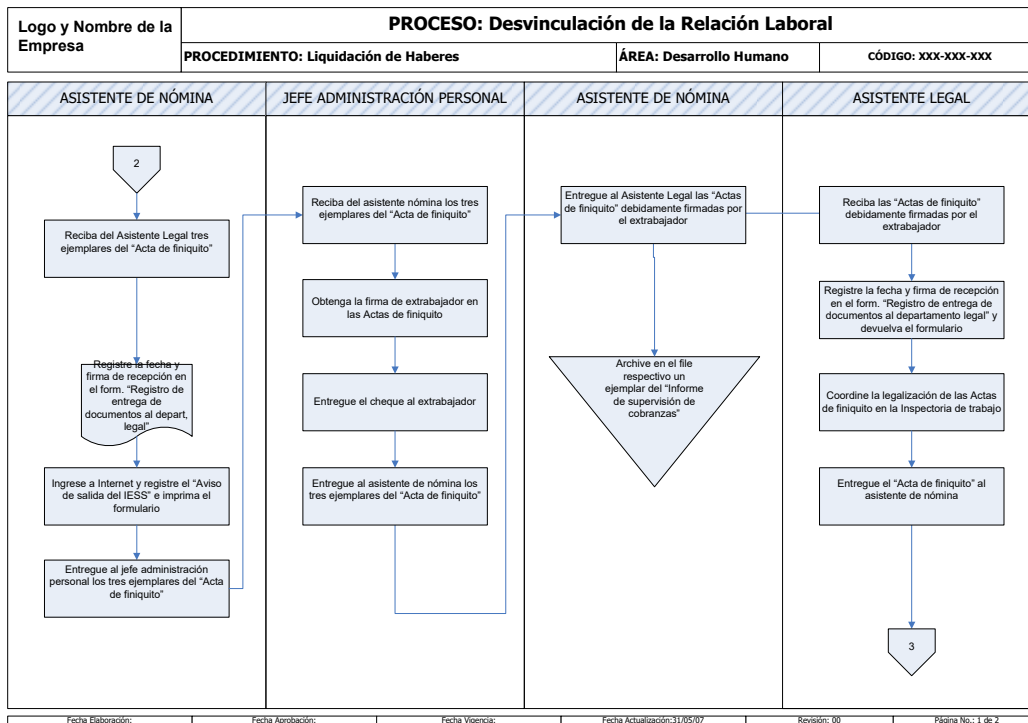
Logo y Nombre de la Empresa

PROCESO: Desvinculación de la Relación Laboral

PROCEDIMIENTO: Liquidación de Haberes

ÁREA: Desarrollo Humano

CÓDIGO: XXX-XXX-XXX

ASISTENTE DE NÓMINA

JEFE ADMINISTRACIÓN PERSONAL

ASISTENTE DE NÓMINA

ASISTENTE LEGAL

2

Reciba del Asistente Legal tres ejemplares del "Acta de finiquito"

Registre la fecha y firma de recepción en el form. "Registro de entrega de documentos al depart, legal"

Ingrese a Internet y registre el "Aviso de salida del IESS" e imprima el formulario

Entregue al jefe administración personal los tres ejemplares del "Acta de finiquito"

Reciba del asistente nómina los tres ejemplares del "Acta de finiquito"

Obtenga la firma de extrabajador en las Actas de finiquito

Entregue el cheque al extrabajador

Entregue al asistente de nómina los tres ejemplares del "Acta de finiquito"

Entregue al Asistente Legal las "Actas de finiquito" debidamente firmadas por el extrabajador

Archive en el file respectivo un ejemplar del "Informe de supervisión de cobranzas"

Reciba las "Actas de finiquito" debidamente firmadas por el extrabajador

Registre la fecha y firma de recepción en el form. "Registro de entrega de documentos al departamento legal" y devuelva el formulario

Coordine la legalización de las Actas de finiquito en la Inspectoria de trabajo

Entregue el "Acta de finiquito" al asistente de nómina

3

| Fecha Elaboración: | Fecha Aprobación: | Fecha Vigencia: | Fecha Actualización:31/05/07 | Revisión: 00 | Página No.: 1 de 2 |